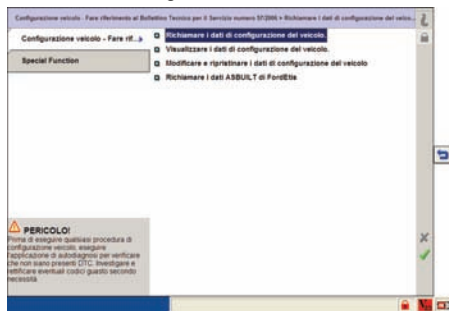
Configurazione veicolo - Fare riferimento al Bollettino Tecnico per il Servizio numero 57/2006 > Richiamare i dati di configurazione del veico...

Configurazione veicolo - Fare rif...>

Special Function

Richiamare i dati di configurazione del veicolo.

Visualizzare i dati di configurazione del veicolo.

Modificare e ripristinare i dati di configurazione del veicolo

Richiamare i dati ASBUILT di FordEtis

PERICOLO!
Prima di eseguire qualsiasi procedura di configurazione veicolo, eseguire l'applicazione di autodiagnosi per verificare che non siano presenti DTC. Investigare e rettificare eventuali codici guasto secondo necessità.